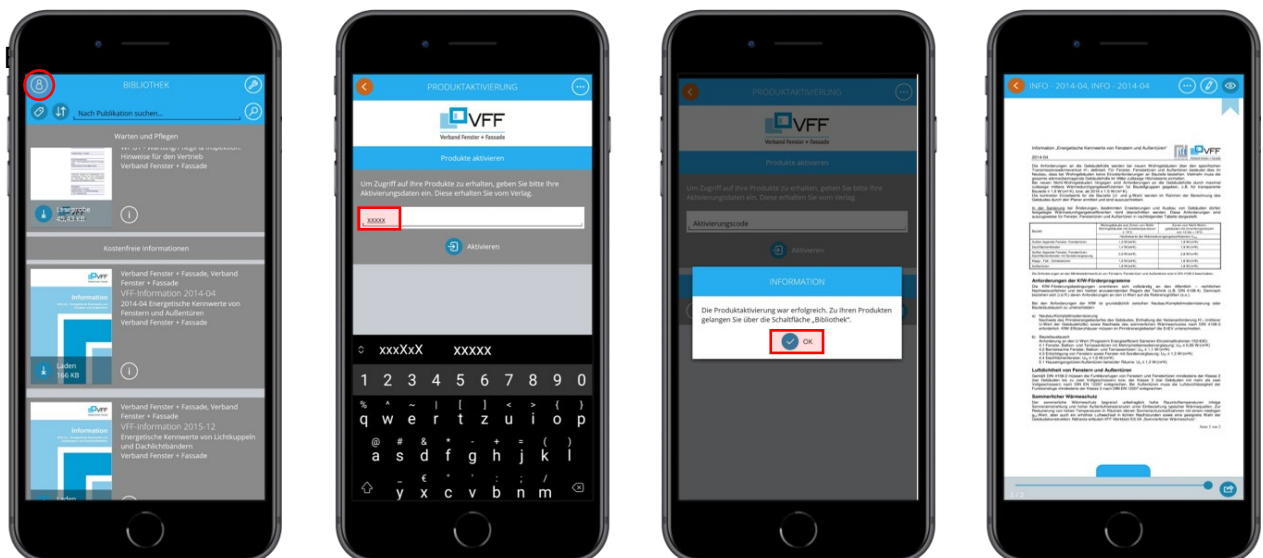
BIBLIOTHEK

Nach Publikation suchen...

Warten und Pflegen

Hinweise für den Vertrieb
Verband Fenster + Fassade

Leseprobe
45,63 KB

Kostenfreie Informationen

VFF

Information

Verband Fenster + Fassade, Verband Fenster + Fassade
VFF-Information 2014-04
2014-04 Energetische Kennwerte von Fenstern und Außentüren
Verband Fenster + Fassade

Laden
166 KB

VFF

Information

Verband Fenster + Fassade, Verband Fenster + Fassade
VFF-Information 2015-12
Energetische Kennwerte von Lichtkuppeln und Dachlichtbändern
Verband Fenster + Fassade

Laden

PRODUKTAKTIVIERUNG

VFF
Verband Fenster + Fassade

Produkte aktivieren

Um Zugriff auf Ihre Produkte zu erhalten, geben Sie bitte Ihre Aktivierungsdaten ein. Diese erhalten Sie vom Verlag.

xxxxx

Aktivieren

xxxXxX xxxxx

1 2 3 4 5 6 7 8 9 0
q w e r t z u i o p
a s d f g h j k l
y x c v b n m

PRODUKTAKTIVIERUNG

Produkte aktivieren

Um Zugriff auf Ihre Produkte zu erhalten, geben Sie bitte Ihre Aktivierungsdaten ein. Diese erhalten Sie vom Verlag.

Aktivierungscode

Aktivieren

INFORMATION

Die Produktaktivierung war erfolgreich. Zu Ihren Produkten gelangen Sie über die Schaltfläche „Bibliothek".

OK

INFO - 2014-04, INFO - 2014-04

VFF

Anforderungen der KfW-Förderprogramme

Luftdichtheit von Fenstern und Außentüren

Sommerlicher Wärmeschutz

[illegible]